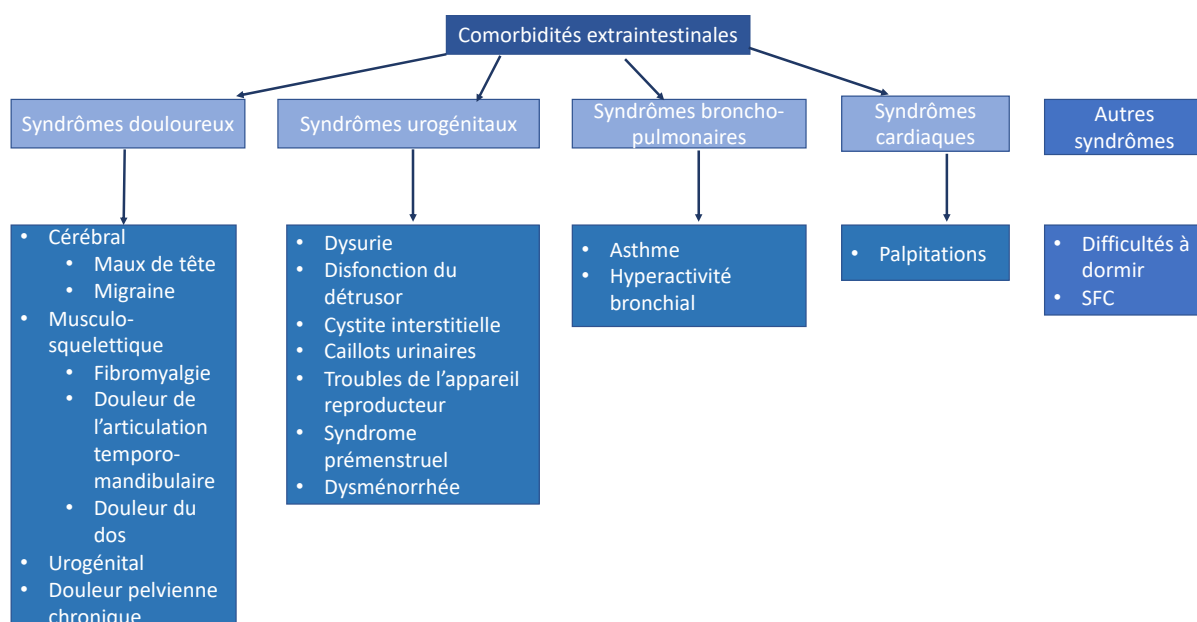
Comorbidités extraintestinales

Syndromes douloureux

Syndrômes urogénitaux

Syndrômes broncho-pulmonaires

Syndrômes cardiaques

Autres syndrômes

- Cérébral
  - Maux de tête
  - Migraine
- Musculo-squelettique
  - Fibromyalgie
  - Douleur de l'articulation temporo-mandibulaire
  - Douleur du dos
- Urogénital
- Douleur pelvienne chronique

- Dysurie
- Disfonction du détrusor
- Cystite interstitielle
- Caillots urinaires
- Troubles de l'appareil reproducteur
- Syndrome prémenstruel
- Dysménorrhée

- Asthme
- Hyperactivité bronchial

- Palpitations

- Difficultés à dormir
- SFC